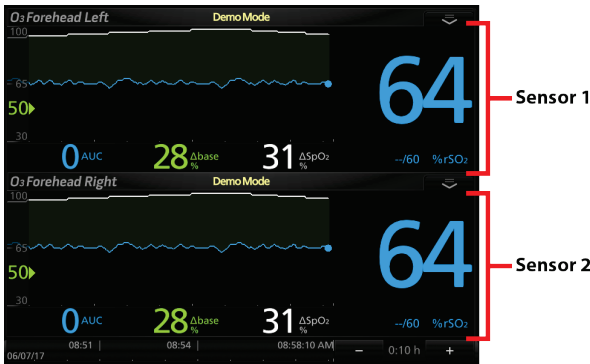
O₃ Forehead Left
Demo Mode
100
65
50
30
64
Sensor 1
0 AUC
28 Δbase %
31 ΔSpO₂ %
--/60 %rSO₂
O₃ Forehead Right
Demo Mode
100
65
50
30
64
Sensor 2
0 AUC
28 Δbase %
31 ΔSpO₂ %
--/60 %rSO₂
06/07/17
08:51
08:54
08:58:10 AM
−
0:10 h
+